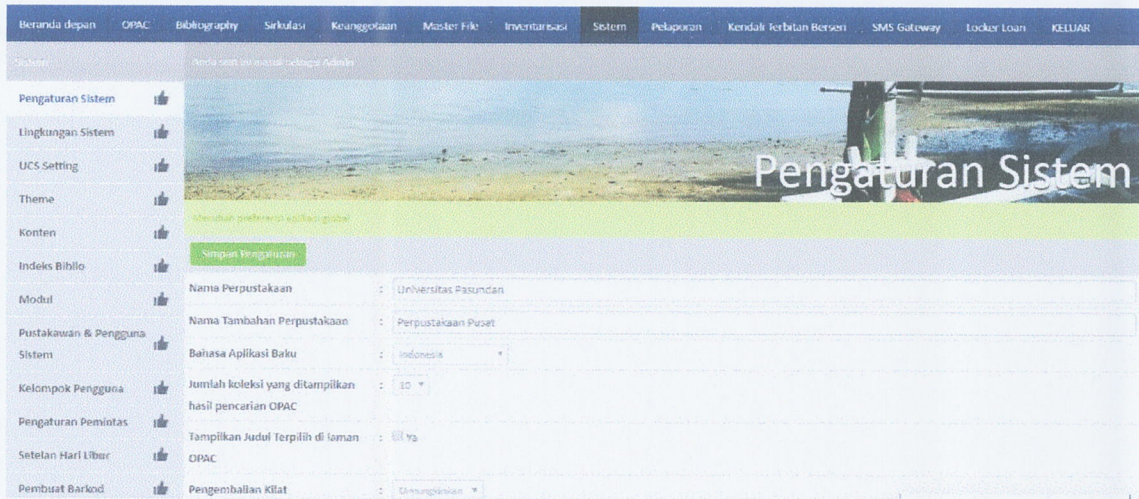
Beranda depan OPAC Bibliography Sirkulasi Keanggotaan Master File Inventarisasi Sistem Pelaporan Kendali Terbitan Berseri SMS Gateway Locker Loan KELUAR

Sistem Anda saat ini masuk sebagai Admin

Pengaturan Sistem
Lingkungan Sistem
UCS Setting
Theme
Konten
Indeks Biblio
Modul
Pustakawan & Pengguna Sistem
Kelompok Pengguna
Pengaturan Pemintas
Setelan Hari Libur
Pembuat Barkod

Pengaturan Sistem

Merubah preferensi aplikasi global

Simpan Pengaturan

Nama Perpustakaan : Universitas Pasundan
Nama Tambahan Perpustakaan : Perpustakaan Pusat
Bahasa Aplikasi Baku : Indonesia
Jumlah koleksi yang ditampilkan hasil pencarian OPAC : 10
Tampilkan Judul Terpilih di laman OPAC : Ya
Pengembalian Kilat : Dimungkinkan